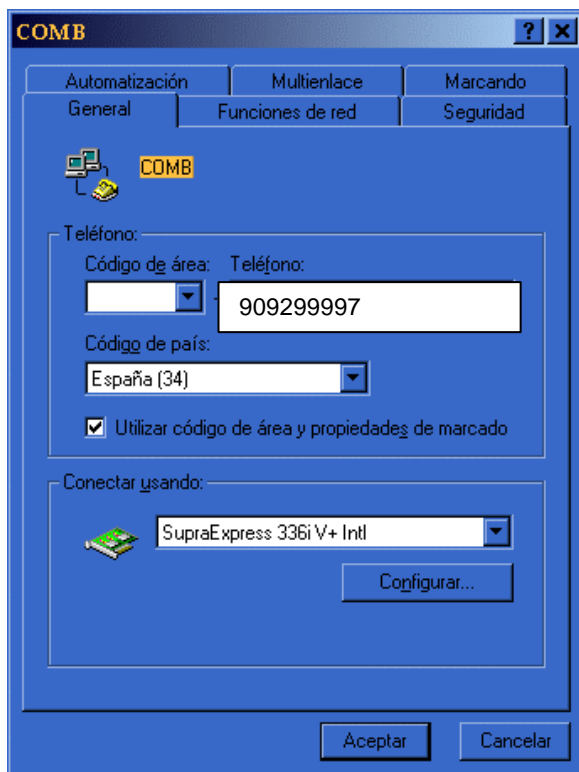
COMB

?

Automatización
Multienlace
Marcando
General
Funciones de red
Seguridad

COMB

Teléfono:
Código de área:
Teléfono:
909299997
Código de país:
España (34)
Utilizar código de área y propiedades de marcado

Conectar usando:
SupraExpress 336i V+ Intl
Configurar...

Aceptar
Cancelar